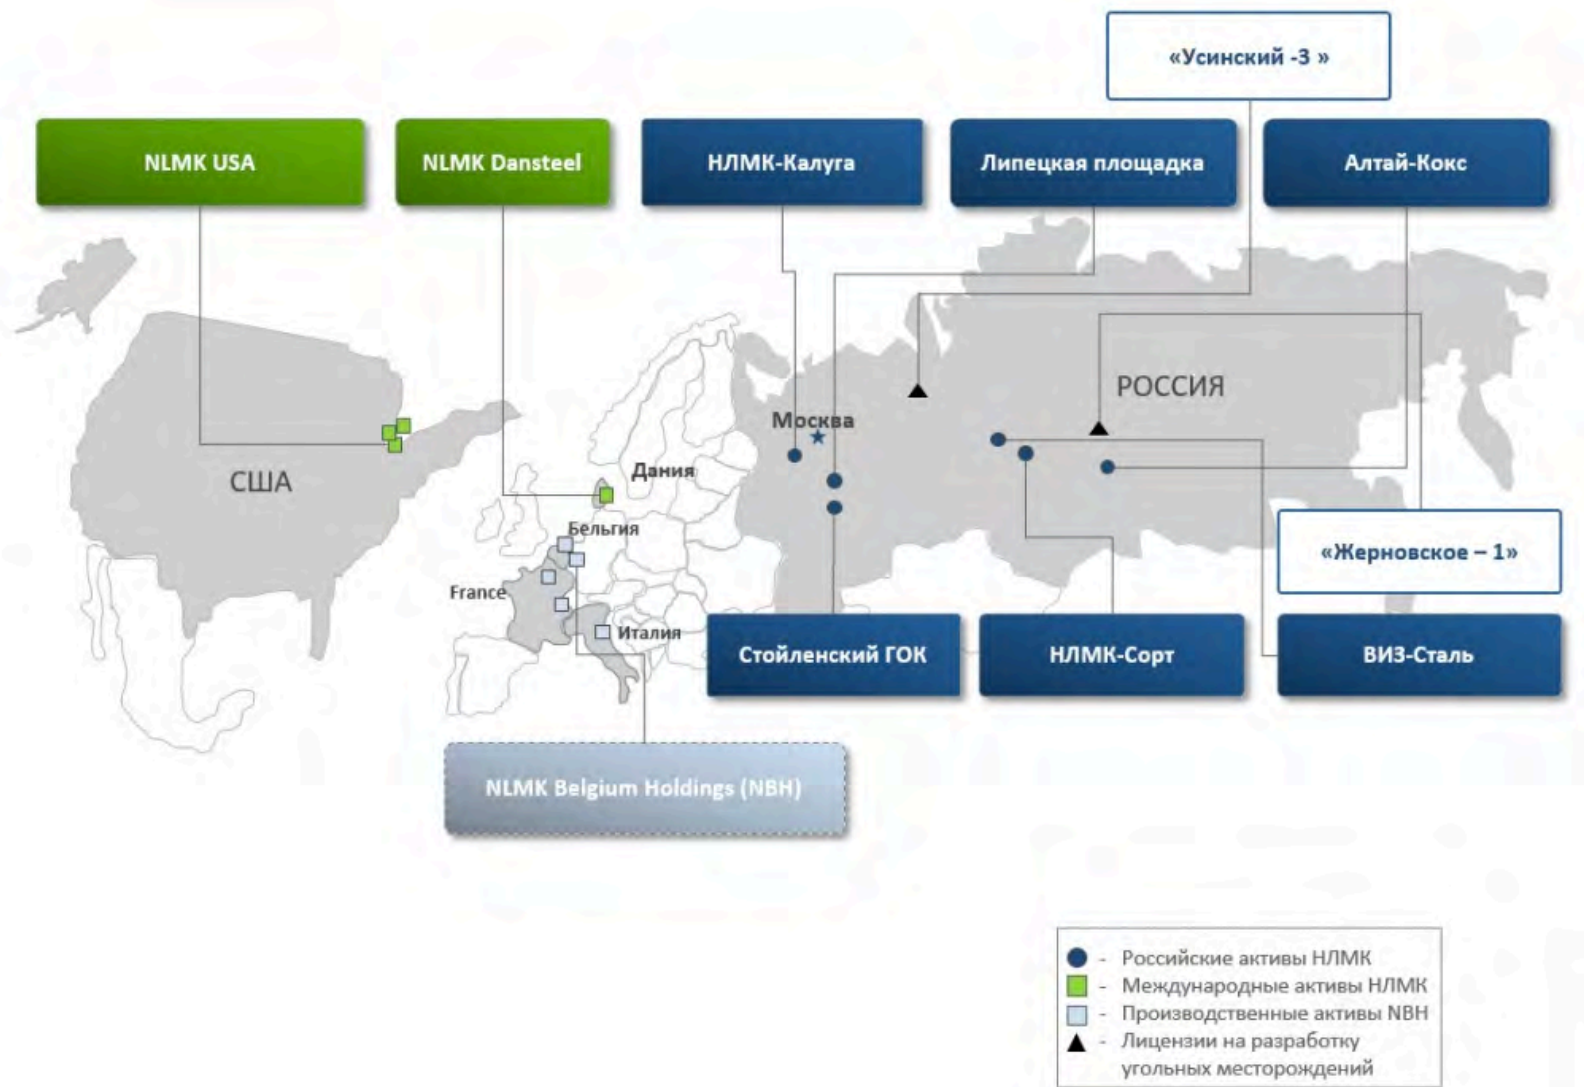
«Усинский -3 »

NLMK USA

NLMK Dansteel

НЛМК-Калуга

Липецкая площадка

Алтай-Кокс

РОССИЯ

Москва

США

Дания

Бельгия

France

Италия

«Жерновское – 1»

Стойленский ГОК

НЛМК-Сорт

ВИЗ-Сталь

NLMK Belgium Holdings (NBH)

- Российские активы НЛМК
- Международные активы НЛМК
- Производственные активы NBH
- Лицензии на разработку угольных месторождений